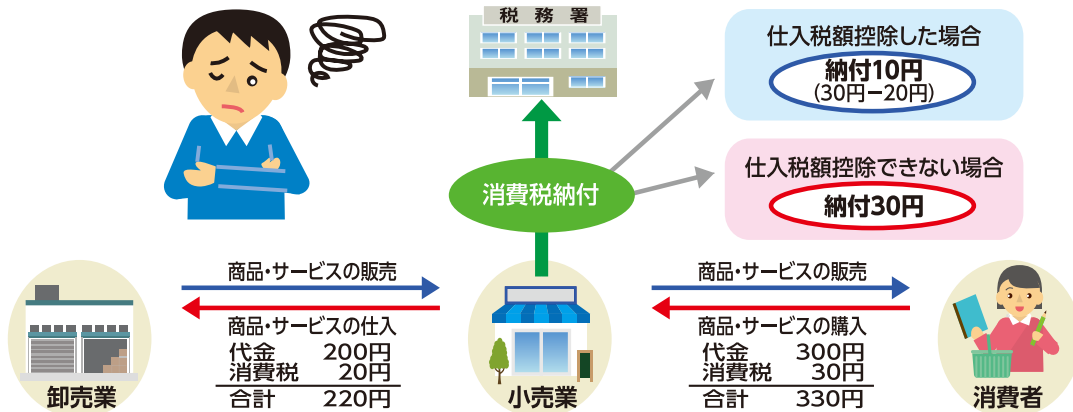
税務署

仕入税額控除した場合
納付10円
(30円ー20円)

仕入税額控除できない場合
納付30円

消費税納付

商品・サービスの販売

商品・サービスの仕入

| 代金 | 200円 |
|---|---|
| 消費税 | 20円 |
| 合計 | 220円 |

商品・サービスの販売

商品・サービスの購入

| 代金 | 300円 |
|---|---|
| 消費税 | 30円 |
| 合計 | 330円 |

卸売業

小売業

消費者